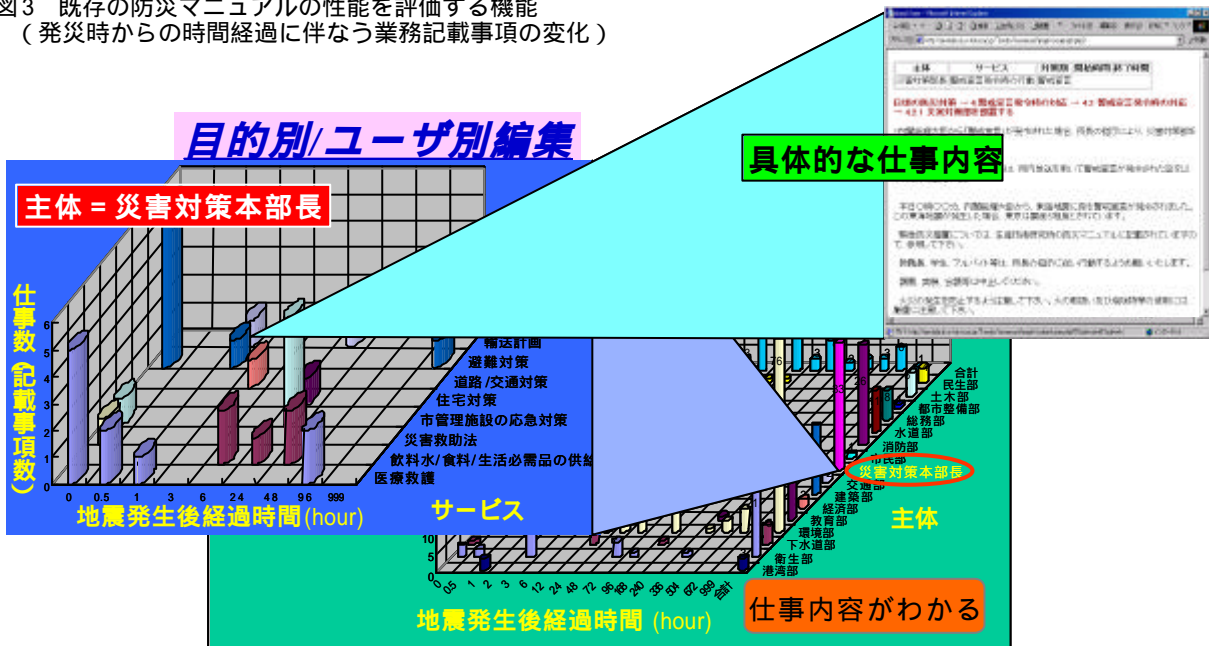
図3　既存の防災マニュアルの性能を評価する機能
（発災時からの時間経過に伴なう業務記載事項の変化）

目的別/ユーザ別編集

主体＝災害対策本部長

仕事数（記載事項数）

6
5
4
3
2
1
0

0 0.5 1 3 6 24 48 96 999

地震発生後経過時間(hour)

輸送計画
避難対策
道路/交通対策
住宅対策
市管理施設の応急対策
災害救助法
飲料水/食料/生活必需品の供給
医療救護

サービス

具体的な仕事内容

主体　サービス　対策期　開始時間　終了時間

合計
民生部
土木部
都市整備部
総務部
水道部
消防部
市民部
災害対策本部長
交通部
建築部
経済部
教育部
環境部
下水道部
衛生部
港湾部

主体

10
0

0 0.5 1 2 3 6 12 24 48 72 96 168 240 336 504 672 999 合計

地震発生後経過時間 (hour)

仕事内容がわかる